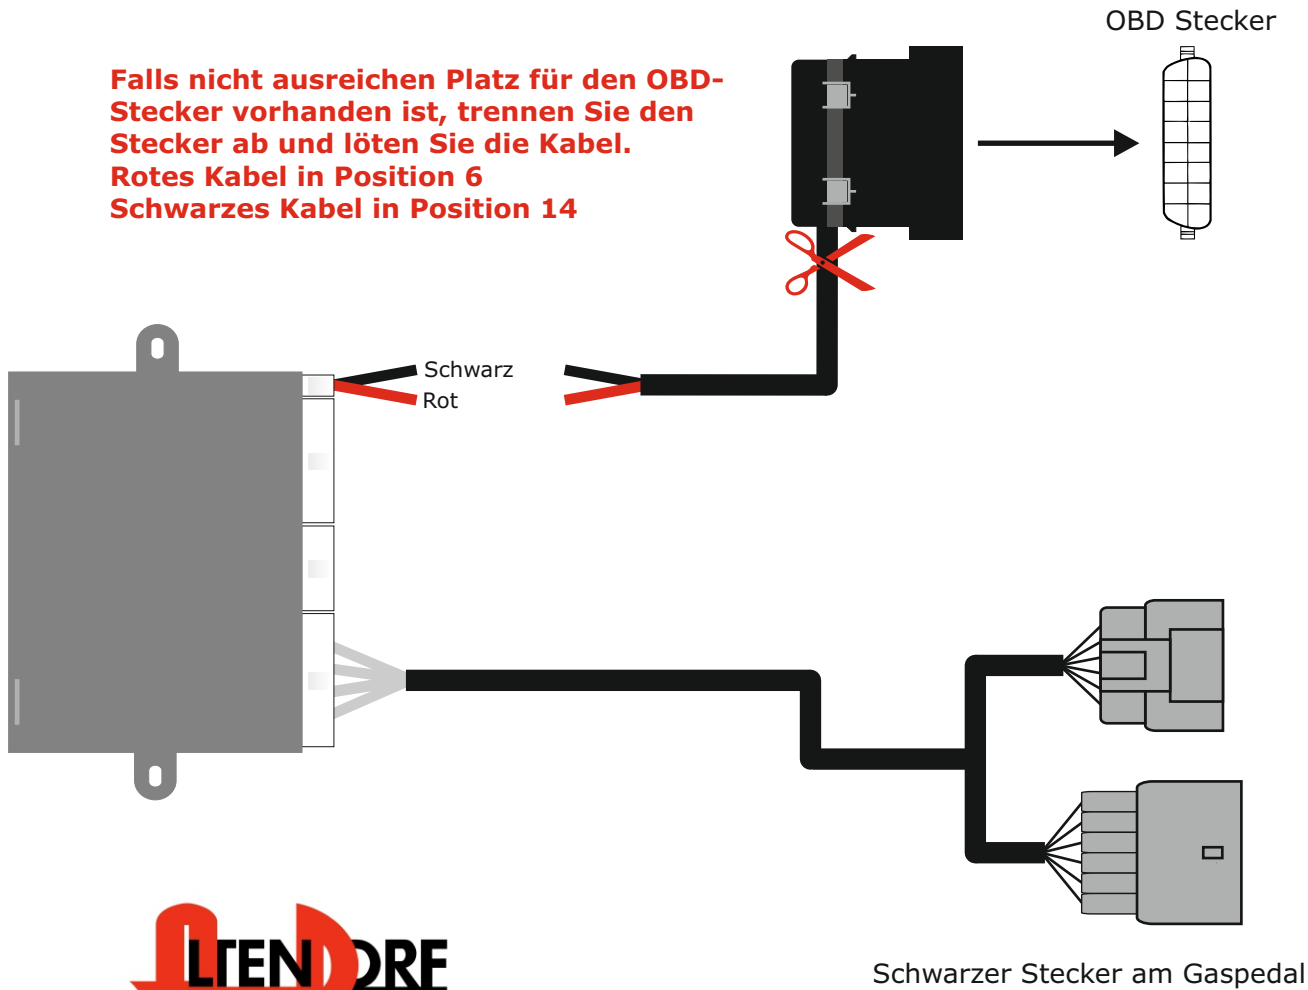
Falls nicht ausreichen Platz für den OBD-Stecker vorhanden ist, trennen Sie den Stecker ab und löten Sie die Kabel.
Rotes Kabel in Position 6
Schwarzes Kabel in Position 14

OBD Stecker

Schwarz
Rot

LTENDORF

Schwarzer Stecker am Gaspedal